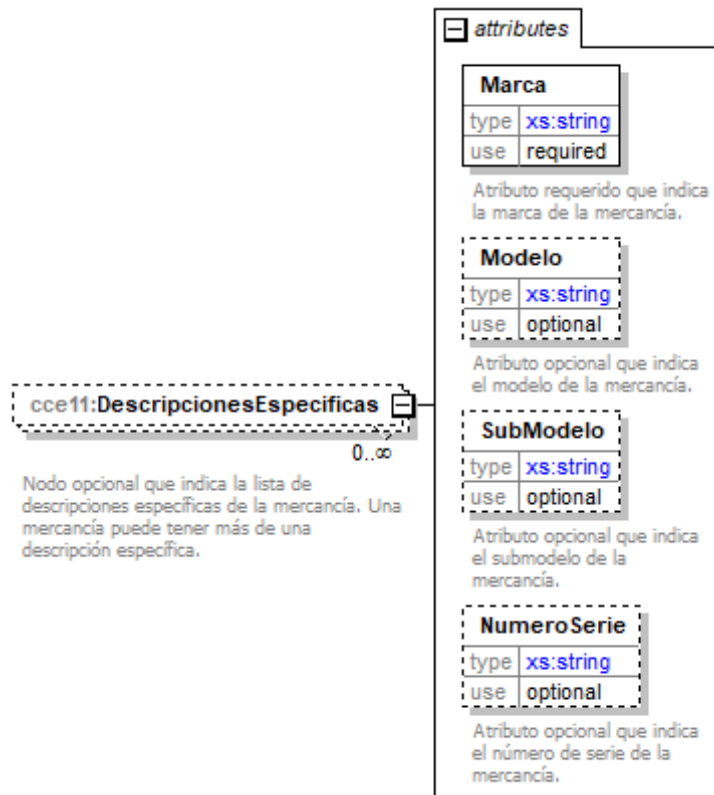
attributes

cce11:DescripcionesEspecificas

0..∞

Nodo opcional que indica la lista de descripciones específicas de la mercancía. Una mercancía puede tener más de una descripción específica.

Marca

| type | xs:string |
|---|---|
| use | required |

Atributo requerido que indica la marca de la mercancía.

Modelo

| type | xs:string |
|---|---|
| use | optional |

Atributo opcional que indica el modelo de la mercancía.

SubModelo

| type | xs:string |
|---|---|
| use | optional |

Atributo opcional que indica el submodelo de la mercancía.

NumeroSerie

| type | xs:string |
|---|---|
| use | optional |

Atributo opcional que indica el número de serie de la mercancía.